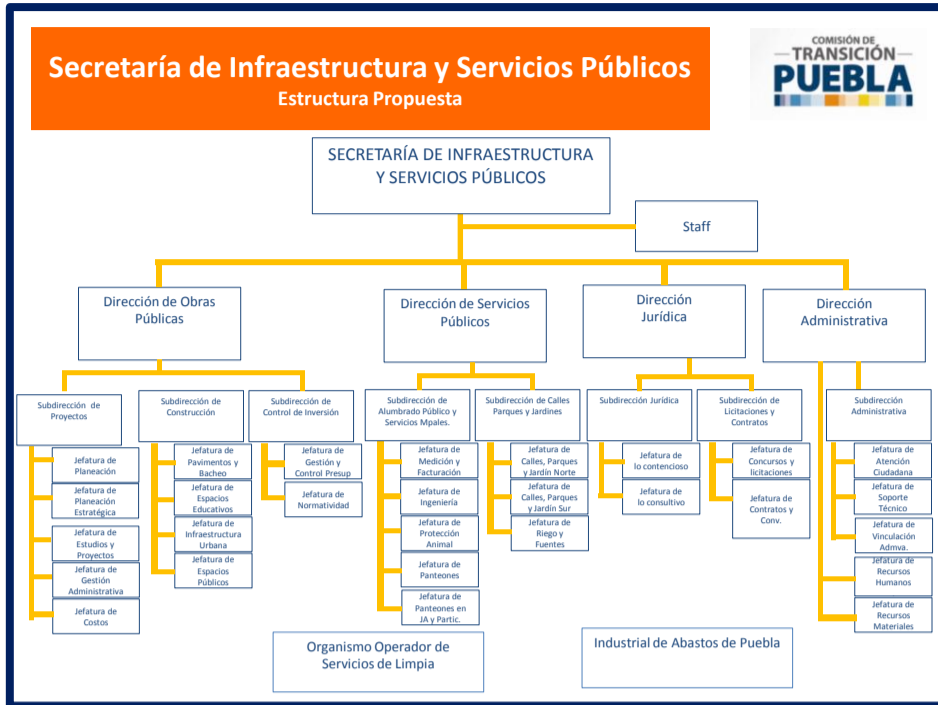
Secretaría de Infraestructura y Servicios Públicos
Estructura Propuesta

COMISIÓN DE TRANSICIÓN PUEBLA

SECRETARÍA DE INFRAESTRUCTURA Y SERVICIOS PÚBLICOS

Staff

Dirección de Obras Públicas

Dirección de Servicios Públicos

Dirección Jurídica

Dirección Administrativa

Subdirección de Proyectos

Jefatura de Planeación

Jefatura de Planeación Estratégica

Jefatura de Estudios y Proyectos

Jefatura de Gestión Administrativa

Jefatura de Costos

Subdirección de Construcción

Jefatura de Pavimentos y Bacheo

Jefatura de Espacios Educativos

Jefatura de Infraestructura Urbana

Jefatura de Espacios Públicos

Subdirección de Control de Inversión

Jefatura de Gestión y Control Presup

Jefatura de Normatividad

Subdirección de Alumbrado Público y Servicios Mpales.

Jefatura de Medición y Facturación

Jefatura de Ingeniería

Jefatura de Protección Animal

Jefatura de Panteones

Jefatura de Panteones en JA y Partic.

Subdirección de Calles Parques y Jardines

Jefatura de Calles, Parques y Jardín Norte

Jefatura de Calles, Parques y Jardín Sur

Jefatura de Riego y Fuentes

Subdirección Jurídica

Jefatura de lo contencioso

Jefatura de lo consultivo

Subdirección de Licitaciones y Contratos

Jefatura de Concursos y licitaciones

Jefatura de Contratos y Conv.

Subdirección Administrativa

Jefatura de Atención Ciudadana

Jefatura de Soporte Técnico

Jefatura de Vinculación Admva.

Jefatura de Recursos Humanos

Jefatura de Recursos Materiales

Organismo Operador de Servicios de Limpia

Industrial de Abastos de Puebla